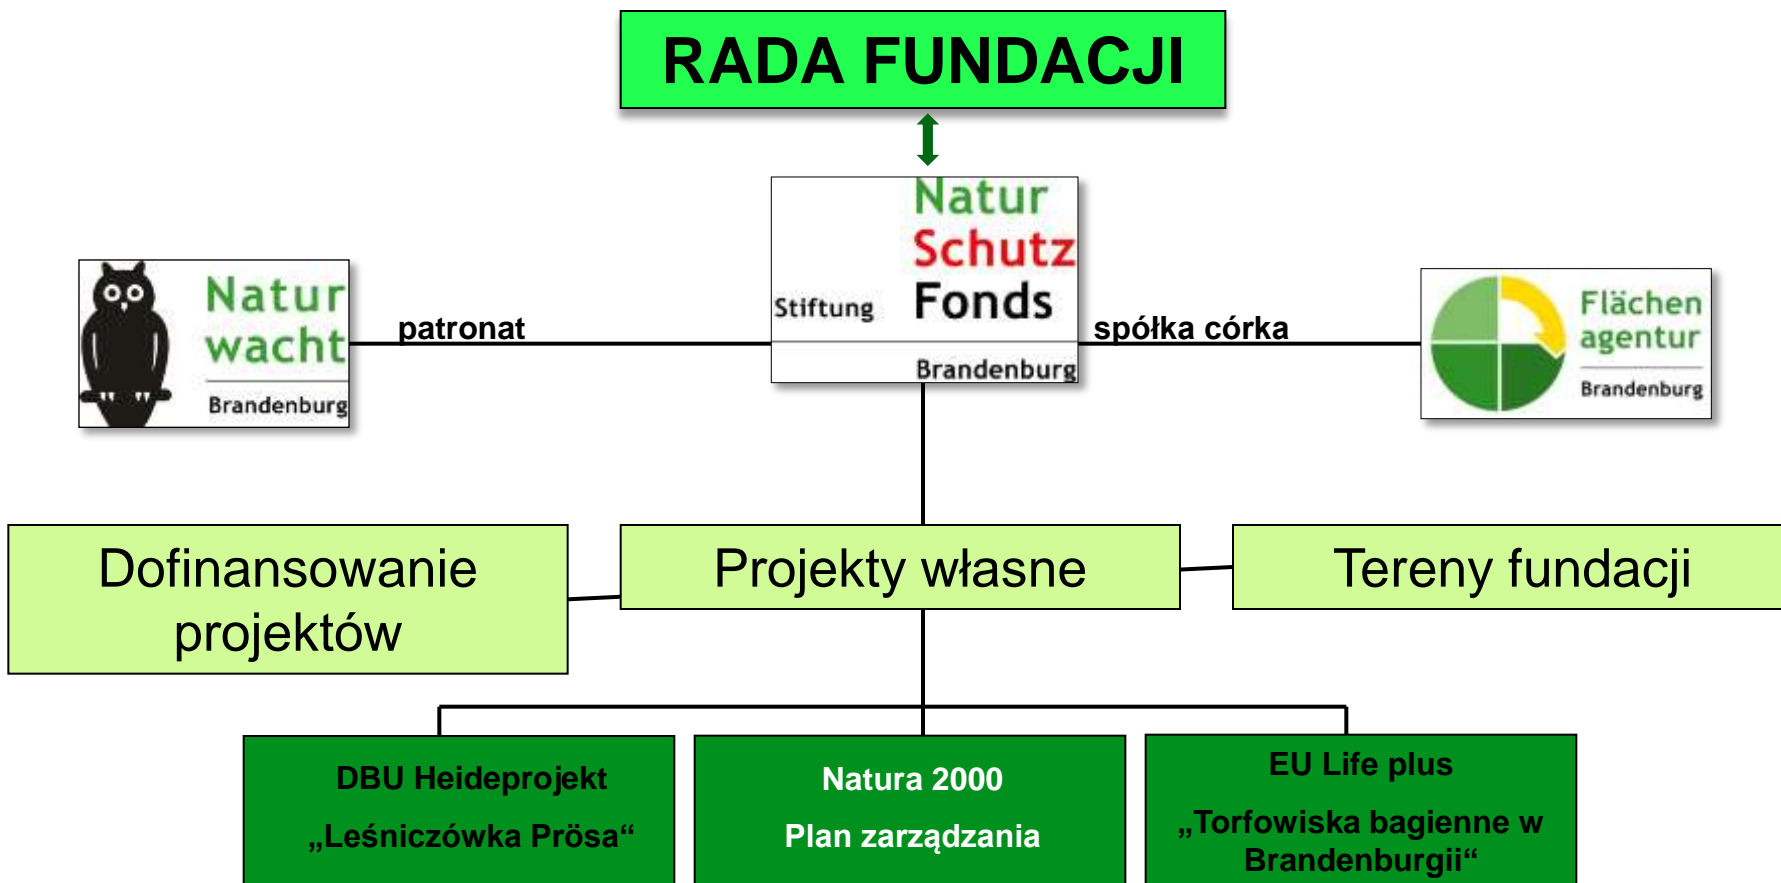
RADA FUNDACJI

Natur
wacht
Brandenburg

patronat

Natur
Schutz
Stiftung Fonds
Brandenburg

spółka córka

Flächen
agentur
Brandenburg

Dofinansowanie projektów

Projekty własne

Tereny fundacji

DBU Heideprojekt
„Leśniczówka Prösa“

Natura 2000
Plan zarządzania

EU Life plus
„Torfowiska bagienne w Brandenburgii“